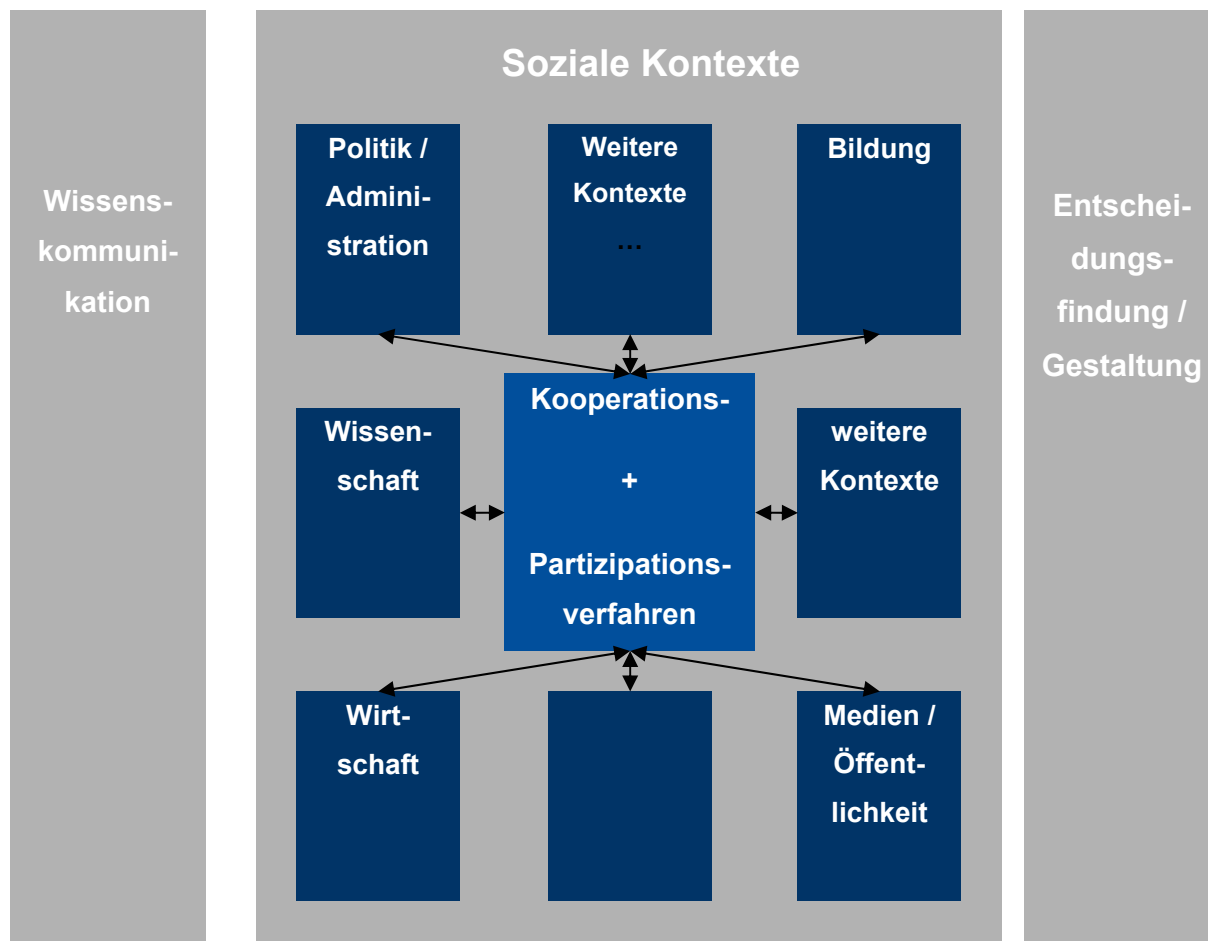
Wissenskommunikation

Soziale Kontexte

Politik / Administration

Weitere Kontexte …

Bildung

Kooperations-

+

Partizipationsverfahren

Wissenschaft

weitere Kontexte

Wirtschaft

Medien / Öffentlichkeit

Entscheidungsfindung / Gestaltung